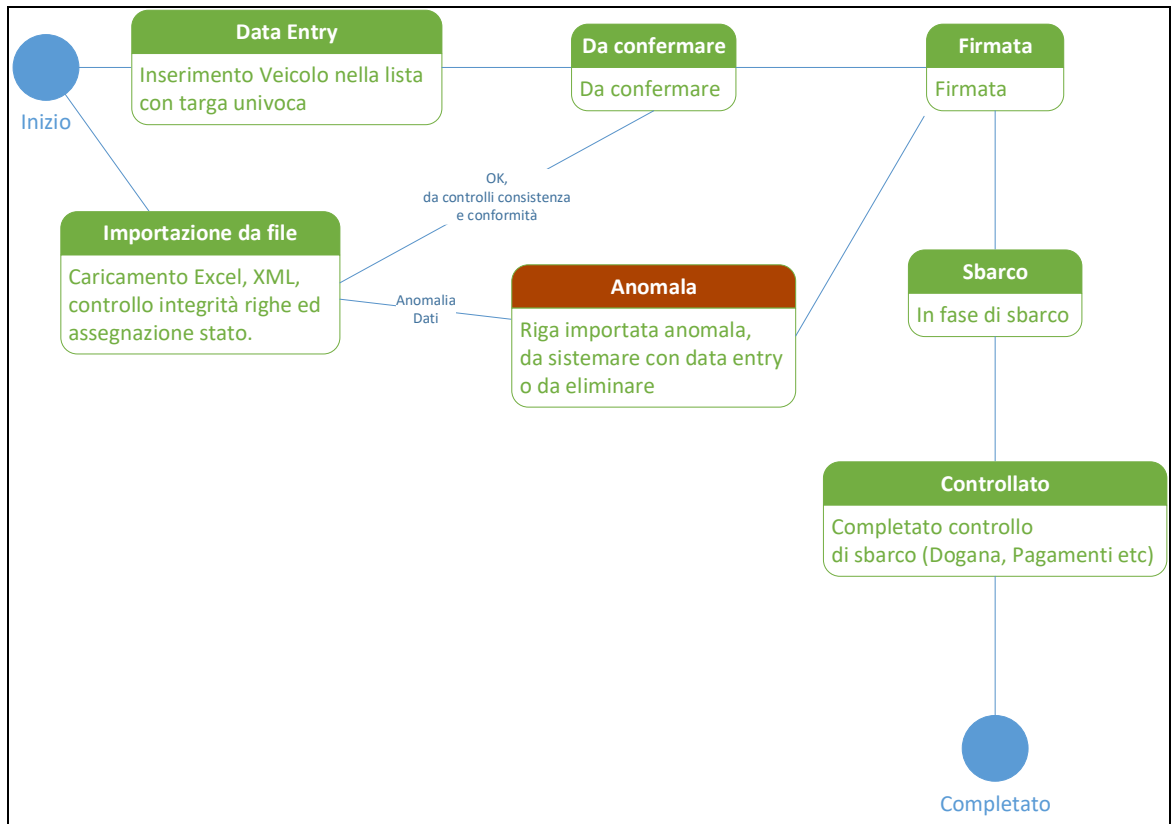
Inizio

Data Entry
Inserimento Veicolo nella lista con targa univoca

Da confermare
Da confermare

Firmata
Firmata

OK,
da controlli consistenza
e conformità

Importazione da file
Caricamento Excel, XML, controllo integrità righe ed assegnazione stato.

Anomalia
Dati

Anomala
Riga importata anomala, da sistemare con data entry o da eliminare

Sbarco
In fase di sbarco

Controllato
Completato controllo di sbarco (Dogana, Pagamenti etc)

Completato